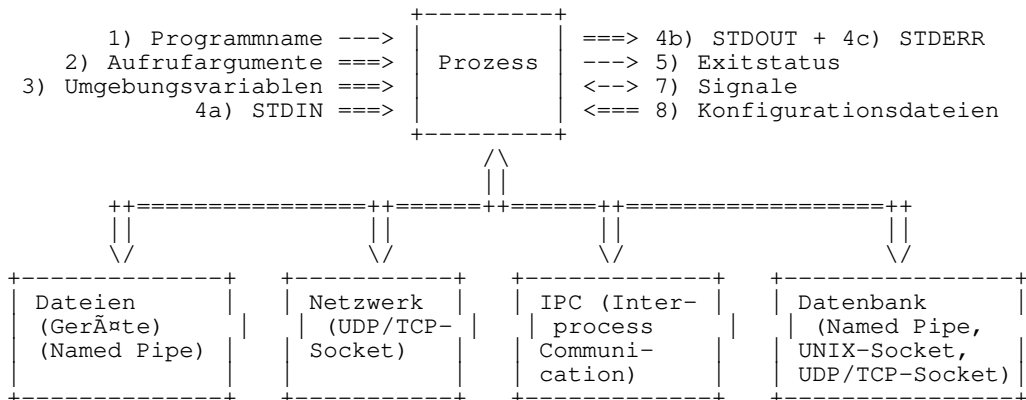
1) Programmname --->
2) Aufrufargumente ===>
3) Umgebungsvariablen ===>
4a) STDIN ===>

Prozess

===> 4b) STDOUT + 4c) STDERR
---> 5) Exitstatus
<--> 7) Signale
<=== 8) Konfigurationsdateien

Dateien (GerÃ¤te) (Named Pipe)

Netzwerk (UDP/TCP-Socket)

IPC (Interprocess Communication)

Datenbank (Named Pipe, UNIX-Socket, UDP/TCP-Socket)